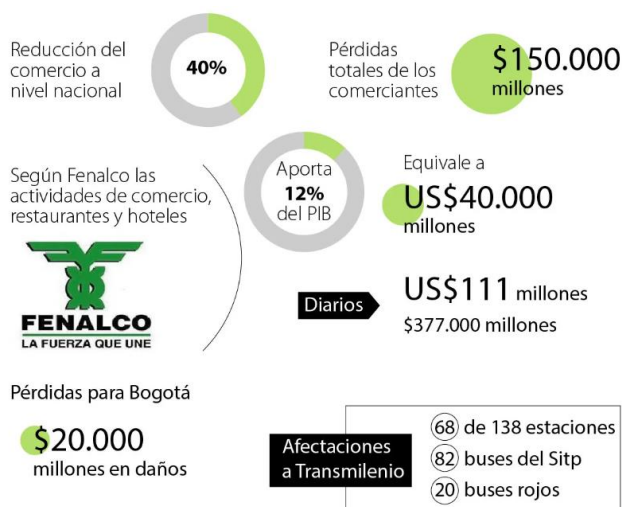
Reducción del comercio a nivel nacional

40%

Pérdidas totales de los comerciantes

$150.000 millones

Según Fenalco las actividades de comercio, restaurantes y hoteles

Aporta 12% del PIB

Equivale a US$40.000 millones

FENALCO
LA FUERZA QUE UNE

Diarios

US$111 millones
$377.000 millones

Pérdidas para Bogotá

$20.000 millones en daños

Afectaciones a Transmilenio

68 de 138 estaciones
82 buses del Sitp
20 buses rojos